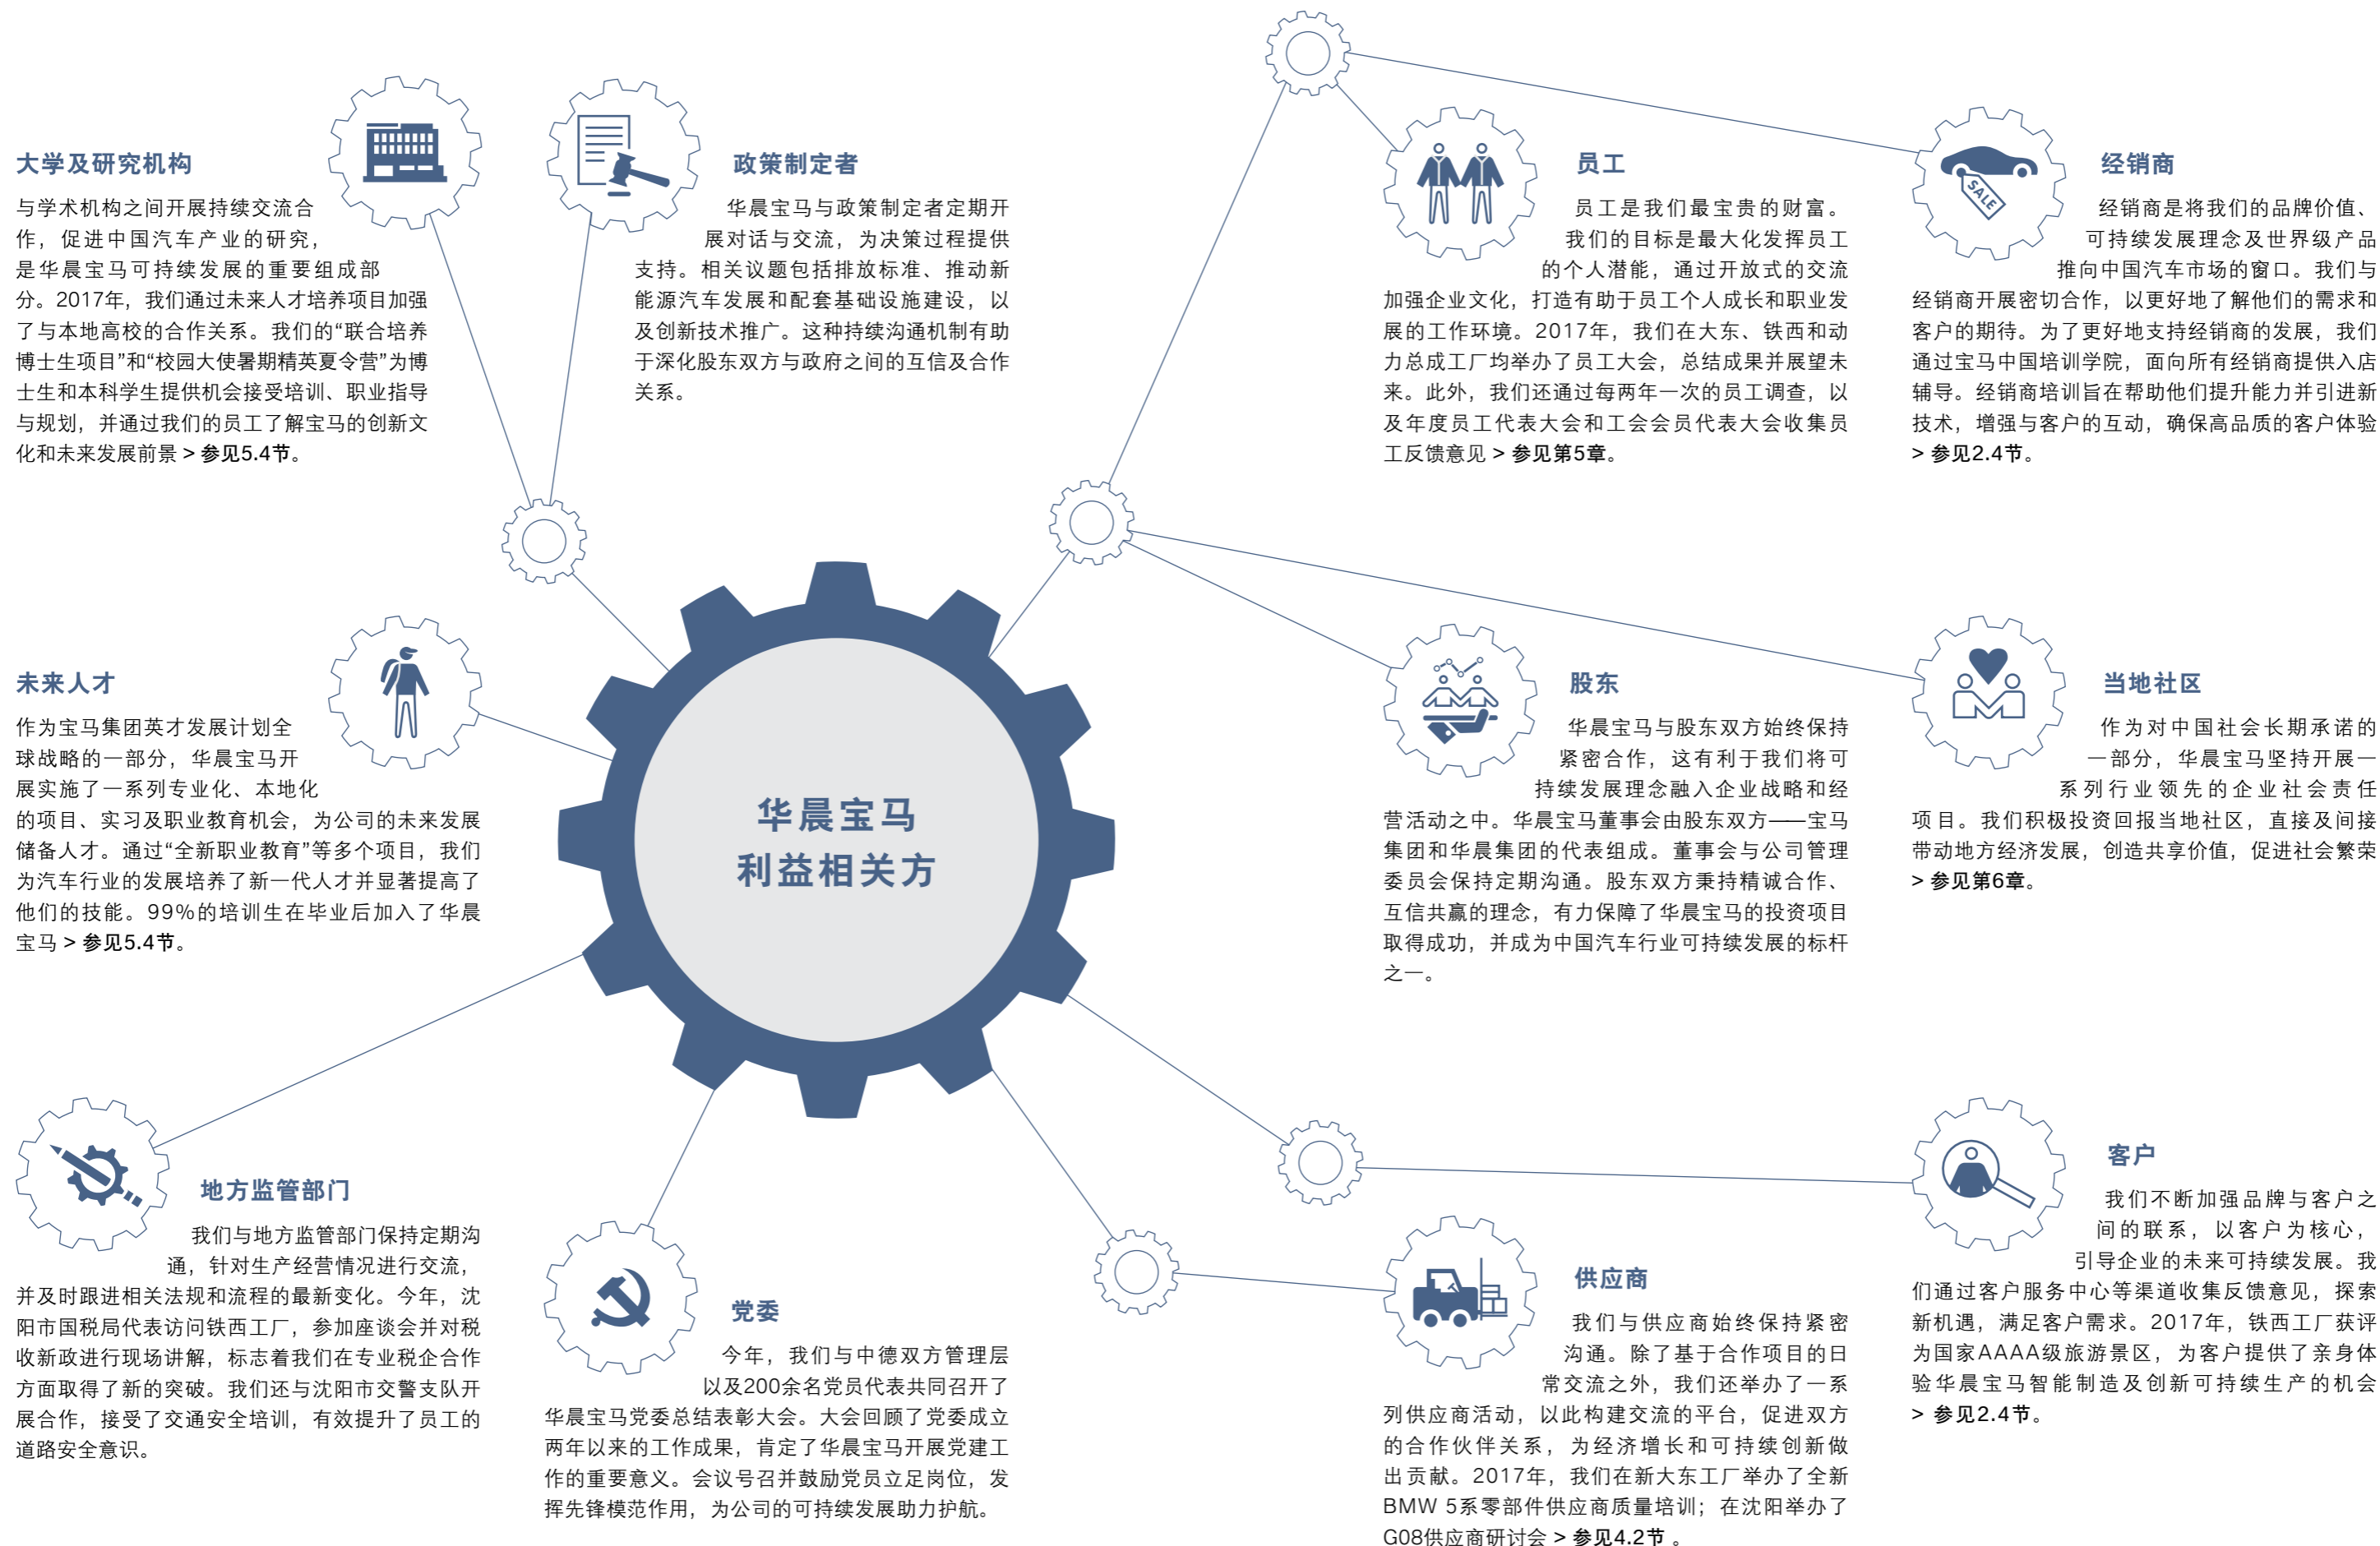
大学及研究机构

与学术机构之间开展持续交流合作，促进中国汽车产业的研究，是华晨宝马可持续发展的重要组成部分。2017年，我们通过未来人才培养项目加强了与本地高校的合作关系。我们的“联合培养博士生项目”和“校园大使暑期精英夏令营”为博士生和本科学生提供机会接受培训、职业指导与规划，并通过我们的员工了解宝马的创新文化和未来发展前景 > 参见5.4节。

政策制定者

华晨宝马与政策制定者定期开展对话与交流，为决策过程提供支持。相关议题包括排放标准、推动新能源汽车发展和配套基础设施建设，以及创新技术推广。这种持续沟通机制有助于深化股东双方与政府之间的互信及合作关系。

员工

员工是我们最宝贵的财富。我们的目标是最大化发挥员工的个人潜能，通过开放式的交流加强企业文化，打造有助于员工个人成长和职业发展的工作环境。2017年，我们在大东、铁西和动力总成工厂均举办了员工大会，总结成果并展望未来。此外，我们还通过每两年一次的员工调查，以及年度员工代表大会和工会会员代表大会收集员工反馈意见 > 参见第5章。

经销商

经销商是将我们的品牌价值、可持续发展理念及世界级产品推向中国汽车市场的窗口。我们与经销商开展密切合作，以更好地了解他们的需求和客户的期待。为了更好地支持经销商的发展，我们通过宝马中国培训学院，面向所有经销商提供入店辅导。经销商培训旨在帮助他们提升能力并引进新技术，增强与客户的互动，确保高品质的客户体验 > 参见2.4节。

未来人才

作为宝马集团英才发展计划全球战略的一部分，华晨宝马开展实施了一系列专业化、本地化的项目、实习及职业教育机会，为公司的未来发展储备人才。通过“全新职业教育”等多个项目，我们为汽车行业的发展培养了新一代人才并显著提高了他们的技能。99%的培训生在毕业后加入了华晨宝马 > 参见5.4节。

华晨宝马
利益相关方

股东

华晨宝马与股东双方始终保持紧密合作，这有利于我们将可持续发展理念融入企业战略和经营活动之中。华晨宝马董事会由股东双方——宝马集团和华晨集团的代表组成。董事会与公司管理委员会保持定期沟通。股东双方秉持精诚合作、互信共赢的理念，有力保障了华晨宝马的投资项目取得成功，并成为中国汽车行业可持续发展的标杆之一。

当地社区

作为对中国社会长期承诺的一部分，华晨宝马坚持开展一系列行业领先的企业社会责任项目。我们积极投资回报当地社区，直接及间接带动地方经济发展，创造共享价值，促进社会繁荣 > 参见第6章。

地方监管部门

我们与地方监管部门保持定期沟通，针对生产经营情况进行交流，并及时跟进相关法规和流程的最新变化。今年，沈阳市国税局代表访问铁西工厂，参加座谈会并对税收新政进行现场讲解，标志着我们在专业税企合作方面取得了新的突破。我们还与沈阳市交警支队开展合作，接受了交通安全培训，有效提升了员工的道路安全意识。

党委

今年，我们与中德双方管理层以及200余名党员代表共同召开了华晨宝马党委总结表彰大会。大会回顾了党委成立两年以来的工作成果，肯定了华晨宝马开展党建工作的重要意义。会议号召并鼓励党员立足岗位，发挥先锋模范作用，为公司的可持续发展助力护航。

供应商

我们与供应商始终保持紧密沟通。除了基于合作项目的日常交流之外，我们还举办了一系列供应商活动，以此构建交流的平台，促进双方的合作伙伴关系，为经济增长和可持续创新做出贡献。2017年，我们在新大东工厂举办了全新BMW 5系零部件供应商质量培训；在沈阳举办了G08供应商研讨会 > 参见4.2节 。

客户

我们不断加强品牌与客户之间的联系，以客户为核心，引导企业的未来可持续发展。我们通过客户服务中心等渠道收集反馈意见，探索新机遇，满足客户需求。2017年，铁西工厂获评为国家AAAA级旅游景区，为客户提供了亲身体验华晨宝马智能制造及创新可持续生产的机会 > 参见2.4节。